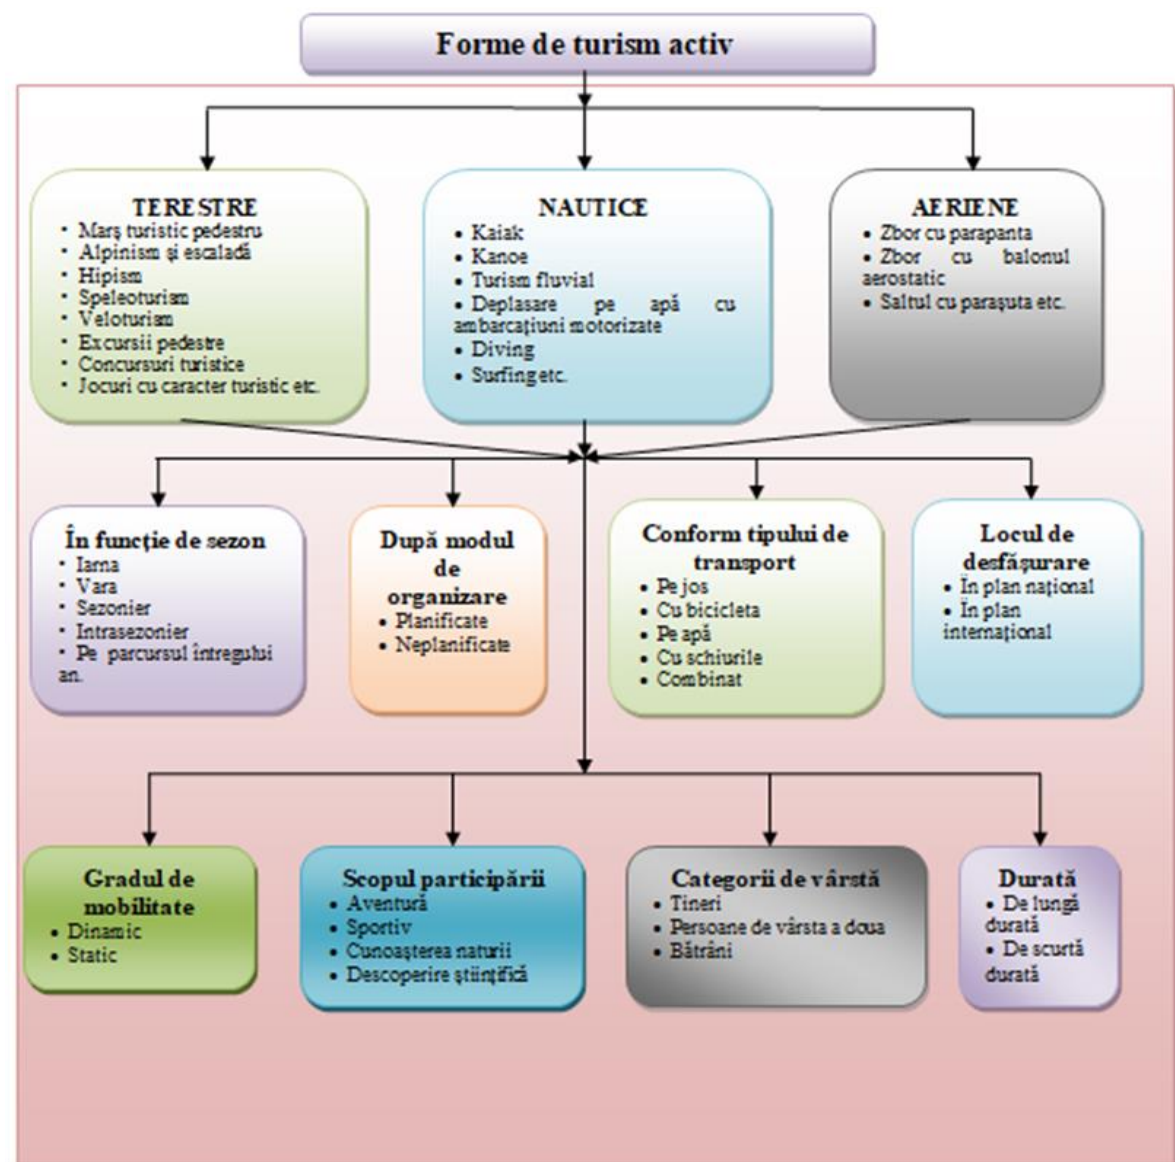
Forme de turism activ

TERESTRE
• Marş turistic pedestru
• Alpinism şi escaladă
• Hipism
• Speleoturism
• Veloturism
• Excursii pedestre
• Concursuri turistice
• Jocuri cu caracter turistic etc.

NAUTICE
• Kaiak
• Kanoe
• Turism fluvial
• Deplasare pe apă cu ambarcaţiuni motorizate
• Diving
• Surfing etc.

AERIENE
• Zbor cu parapanta
• Zbor cu balonul aerostatic
• Saltul cu paraşuta etc.

În funcţie de sezon
• Iarna
• Vara
• Sezonier
• Intrasezonier
• Pe parcursul întregului an.

După modul de organizare
• Planificate
• Neplanificate

Conform tipului de transport
• Pe jos
• Cu bicicleta
• Pe apă
• Cu schiurile
• Combinat

Locul de desfăşurare
• În plan naţional
• În plan internaţional

Gradul de mobilitate
• Dinamic
• Static

Scopul participării
• Aventură
• Sportiv
• Cunoaşterea naturii
• Descoperire ştiinţifică

Categorii de vârstă
• Tineri
• Persoane de vârsta a doua
• Bătrâni

Durată
• De lungă durată
• De scurtă durată